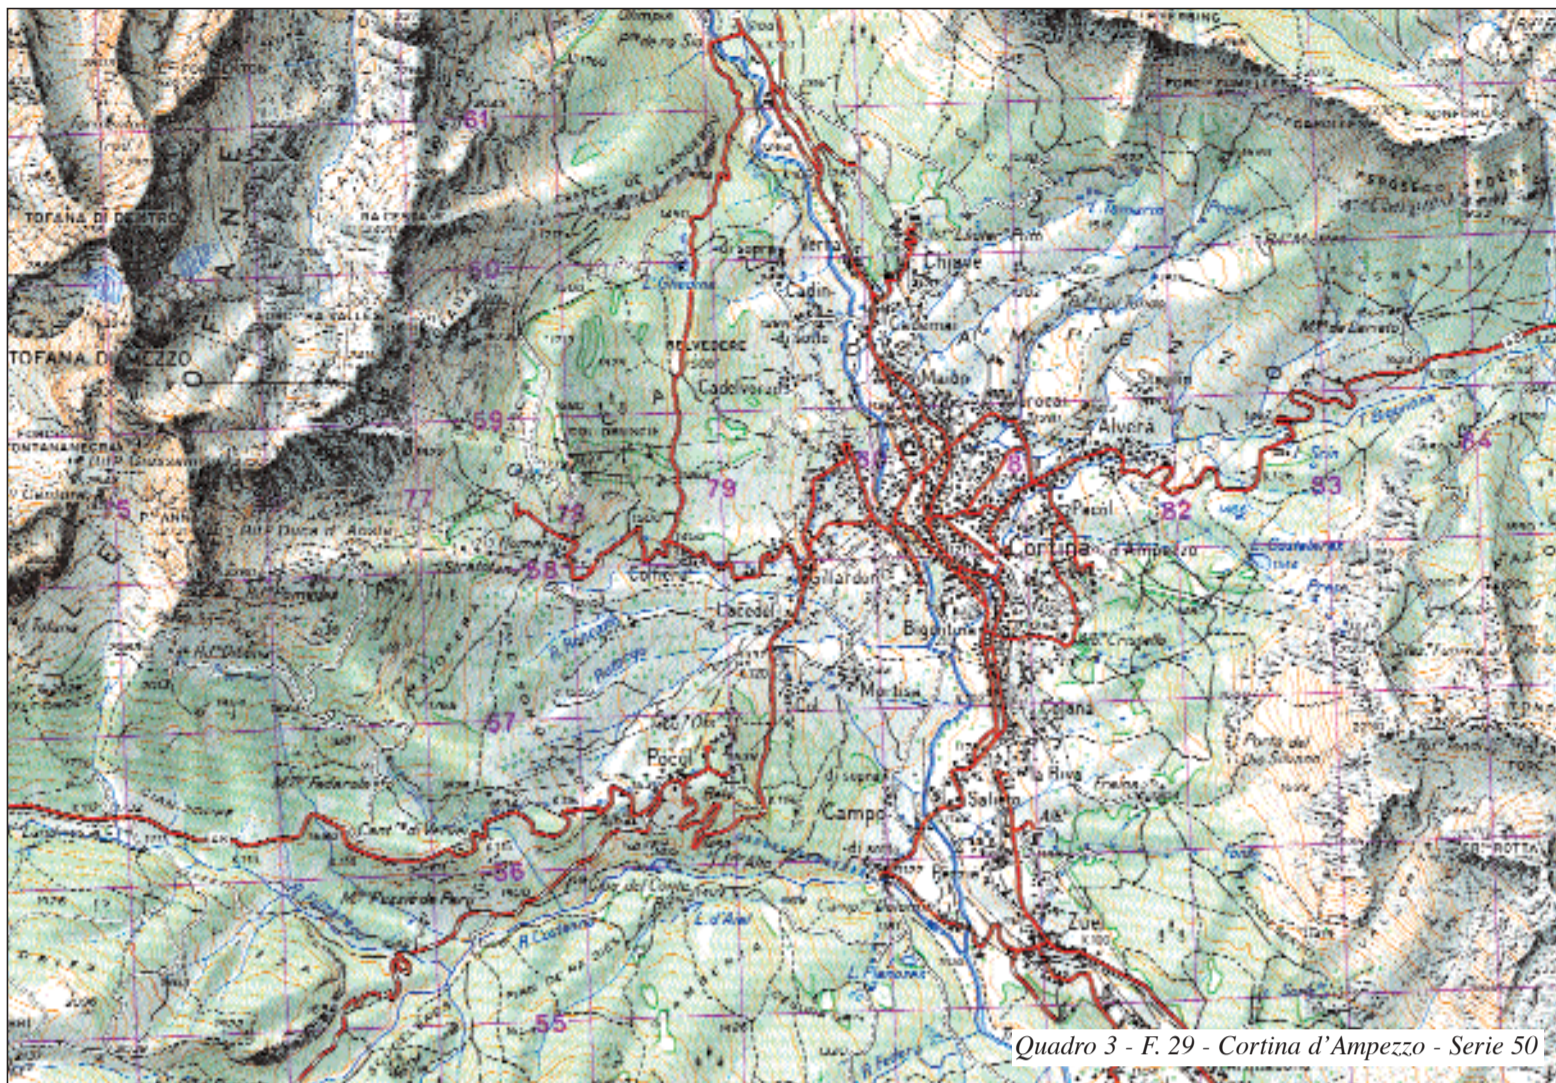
61
TOFANA DI DENTRO
60
TOFANA DI MEZZO
59
75
77
78
79
80
81
82
83
84
58
57
56
55
Chiave
Cadin
Belvedere
Cadelverzo
Alverà
Pecol
Cortina d'Ampezzo
Bigontina
Campo
Salieto
Pocol
Zuel
Quadro 3 - F. 29 - Cortina d'Ampezzo - Serie 50